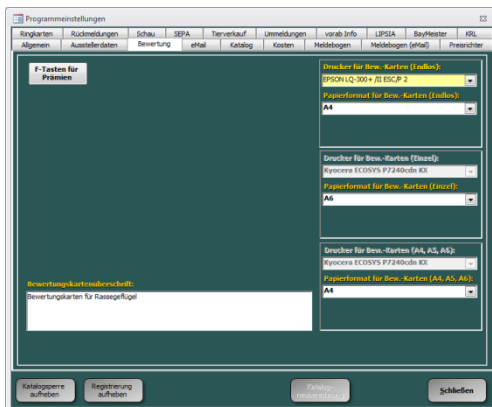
Programmeinstellungen

Ringkarten | Rückmeldungen | Schau | SEPA | Tierverkauf | Ummeldungen | vorab Info | LIPSIA | BayMeister | KRL
Allgemein | Ausstellerdaten | Bewertung | eMail | Katalog | Kosten | Meldebogen | Meldebogen (eMail) | Preisrichter

F-Tasten für Prämien

Drucker für Bew.-Karten (Endlos):
EPSON LQ-300+ /II ESC/P 2
Papierformat für Bew.-Karten (Endlos):
A4

Drucker für Bew.-Karten (Einzel):
Kyocera ECOSYS P7240cdn KX
Papierformat für Bew.-Karten (Einzel):
A6

Drucker für Bew.-Karten (A4, A5, A6):
Kyocera ECOSYS P7240cdn KX
Papierformat für Bew.-Karten (A4, A5, A6):
A4

Bewertungskartenüberschrift:
Bewertungskarten für Rassegeflügel

Katalogsperre aufheben
Registrierung aufheben
Katalog-neuerstellung
Schließen